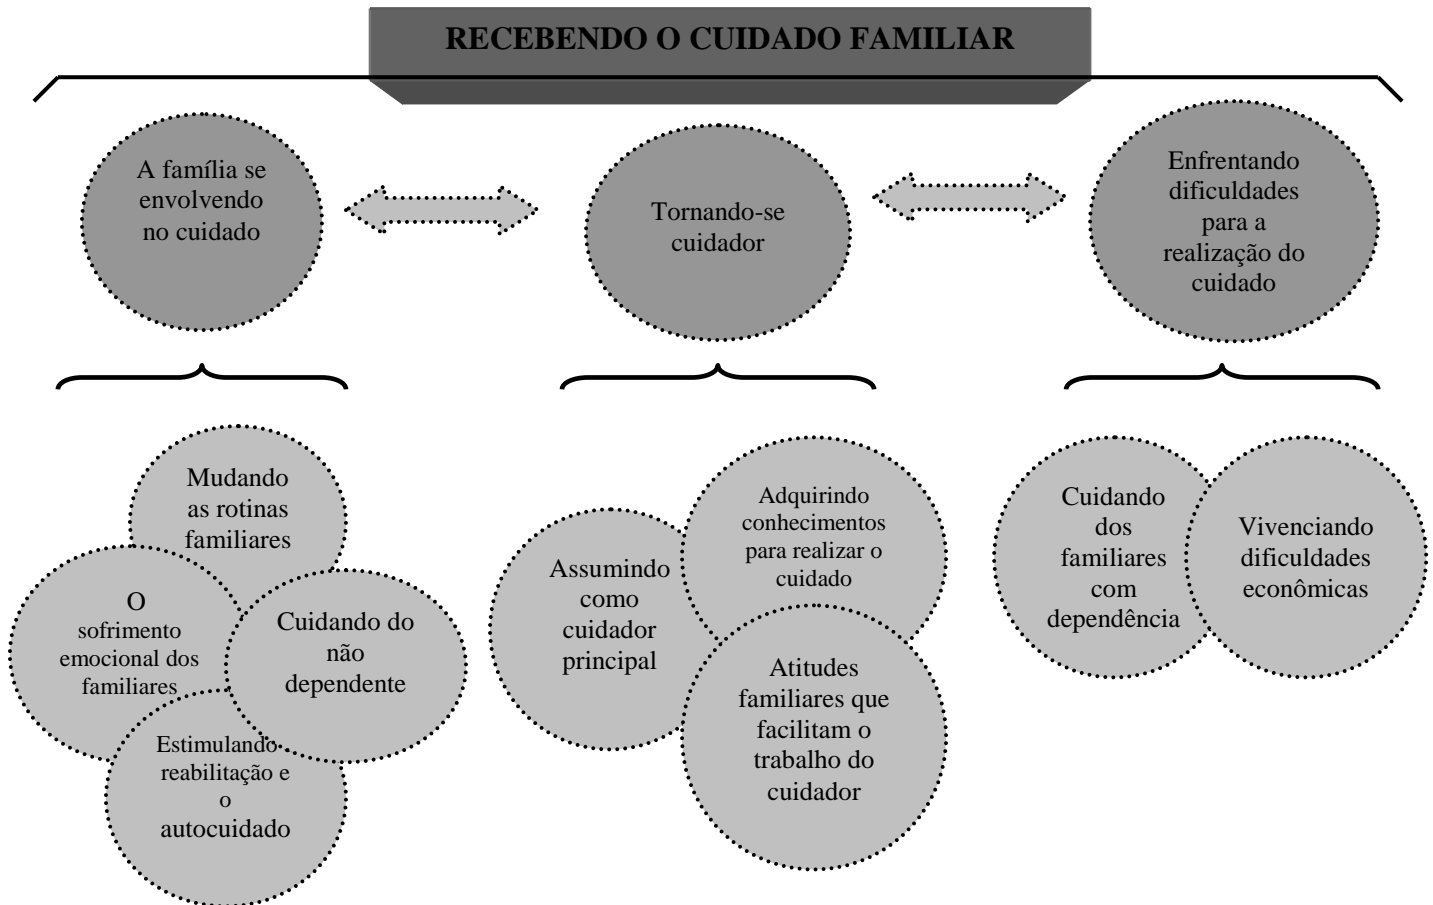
RECEBENDO O CUIDADO FAMILIAR

A família se envolvendo no cuidado

Tornando-se cuidador

Enfrentando dificuldades para a realização do cuidado

Mudando as rotinas familiares

O sofrimento emocional dos familiares

Cuidando do não dependente

Estimulando reabilitação e o autocuidado

Assumindo como cuidador principal

Adquirindo conhecimentos para realizar o cuidado

Atitudes familiares que facilitam o trabalho do cuidador

Cuidando dos familiares com dependência

Vivenciando dificuldades econômicas